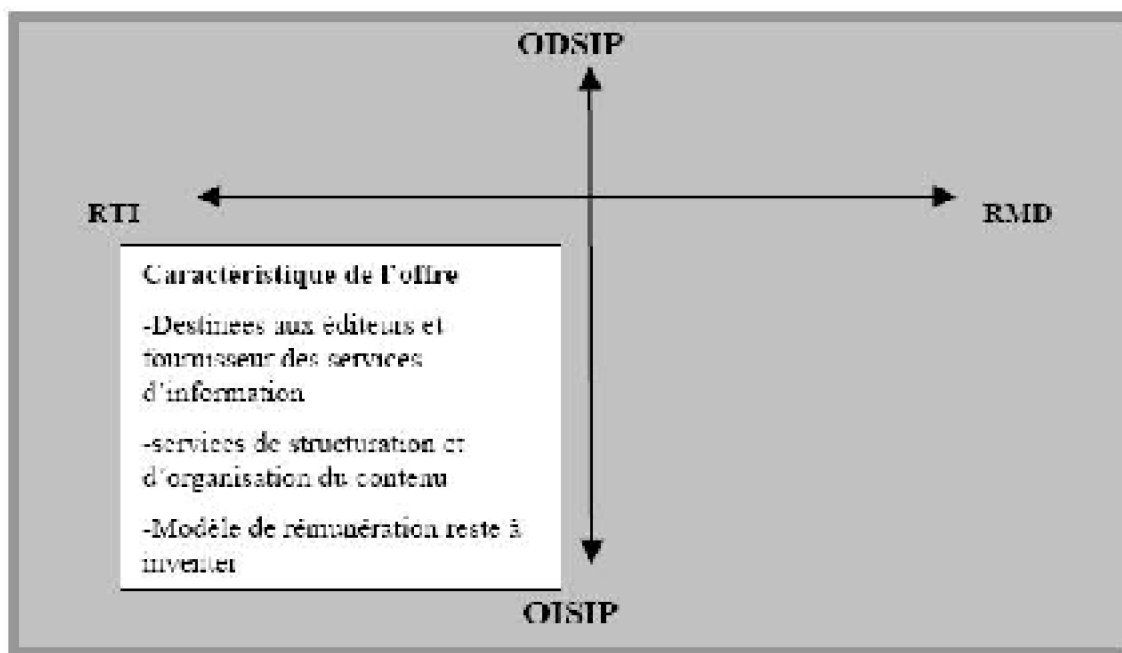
ODSIP

RTI

RMD

Caractéristique de l'offre

-Destinées aux éditeurs et fournisseur des services d'information

-services de structuration et d'organisation du conteau

-Modèle de rémunération reste à inventer

OISIP